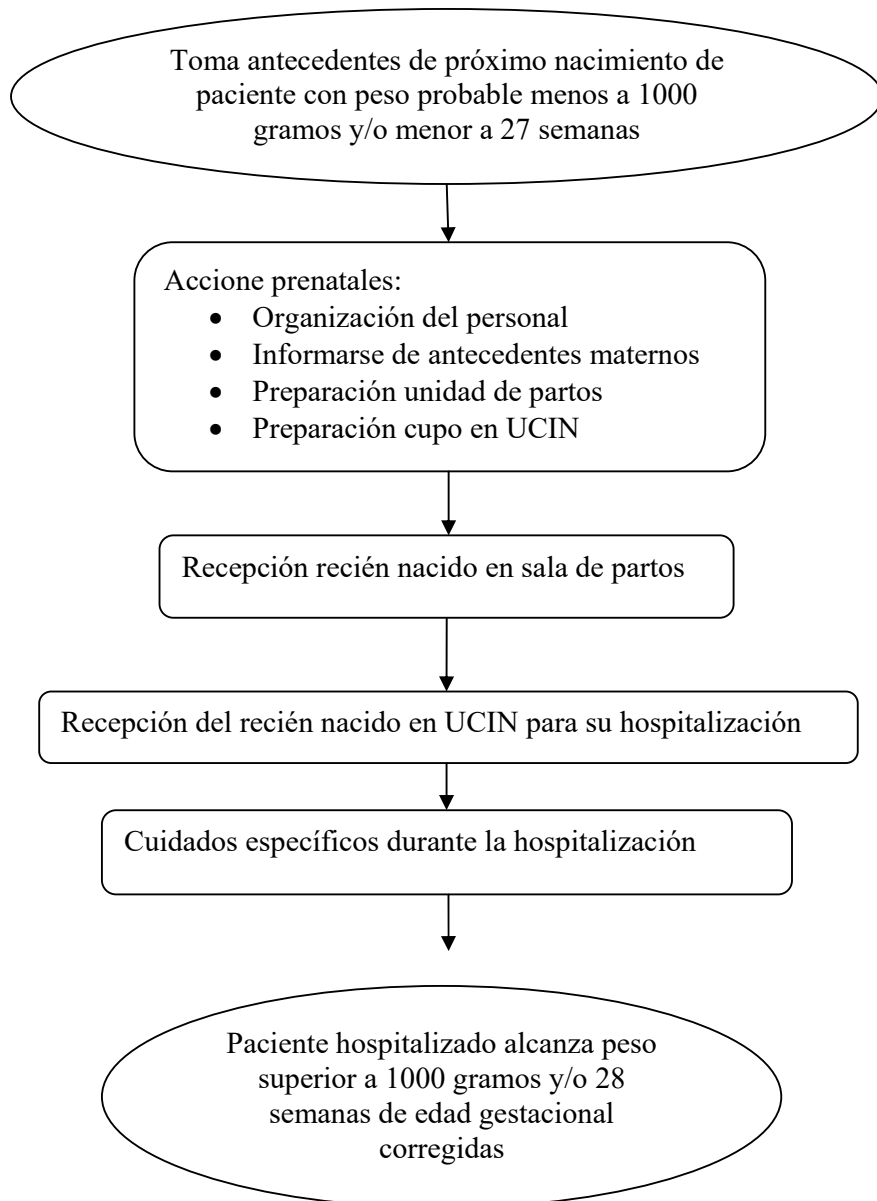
Toma antecedentes de próximo nacimiento de paciente con peso probable menos a 1000 gramos y/o menor a 27 semanas

Accione prenatales:
- Organización del personal
- Informarse de antecedentes maternos
- Preparación unidad de partos
- Preparación cupo en UCIN

Recepción recién nacido en sala de partos

Recepción del recién nacido en UCIN para su hospitalización

Cuidados específicos durante la hospitalización

Paciente hospitalizado alcanza peso superior a 1000 gramos y/o 28 semanas de edad gestacional corregidas